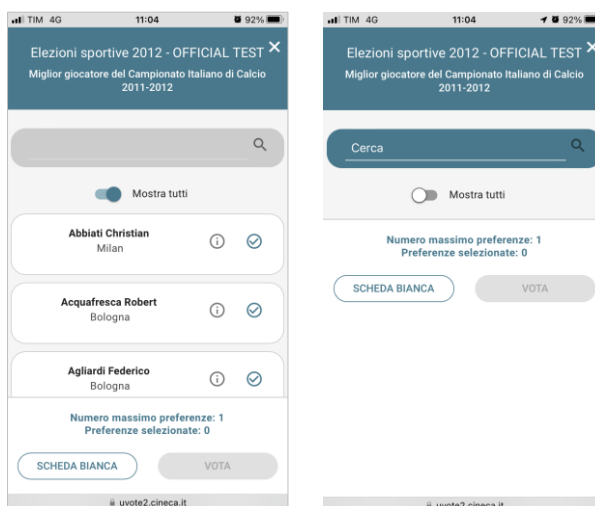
TIM 4G 11:04 92%

Elezioni sportive 2012 - OFFICIAL TEST ×
Miglior giocatore del Campionato Italiano di Calcio 2011-2012

Mostra tutti

Abbiati Christian
Milan

Acquafresca Robert
Bologna

Agliardi Federico
Bologna

Numero massimo preferenze: 1
Preferenze selezionate: 0

SCHEDA BIANCA
VOTA

uvote2.cineca.it

TIM 4G 11:04 92%

Elezioni sportive 2012 - OFFICIAL TEST ×
Miglior giocatore del Campionato Italiano di Calcio 2011-2012

Cerca

Mostra tutti

Numero massimo preferenze: 1
Preferenze selezionate: 0

SCHEDA BIANCA
VOTA

uvote2.cineca.it